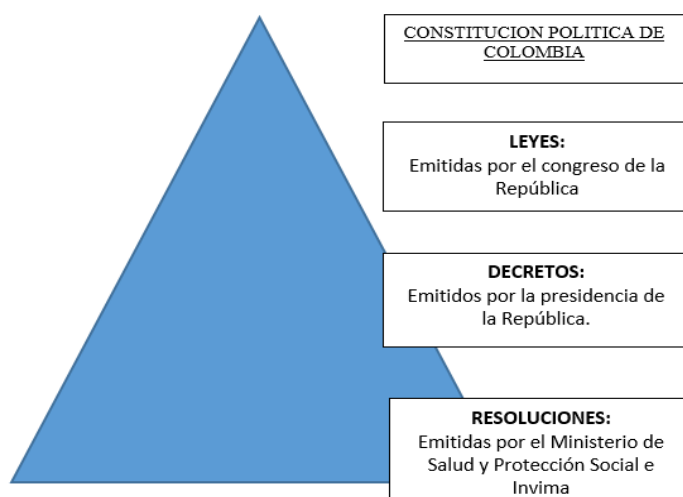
CONSTITUCION POLITICA DE COLOMBIA

LEYES:
Emitidas por el congreso de la República

DECRETOS:
Emitidos por la presidencia de la República.

RESOLUCIONES:
Emitidas por el Ministerio de Salud y Protección Social e Invima